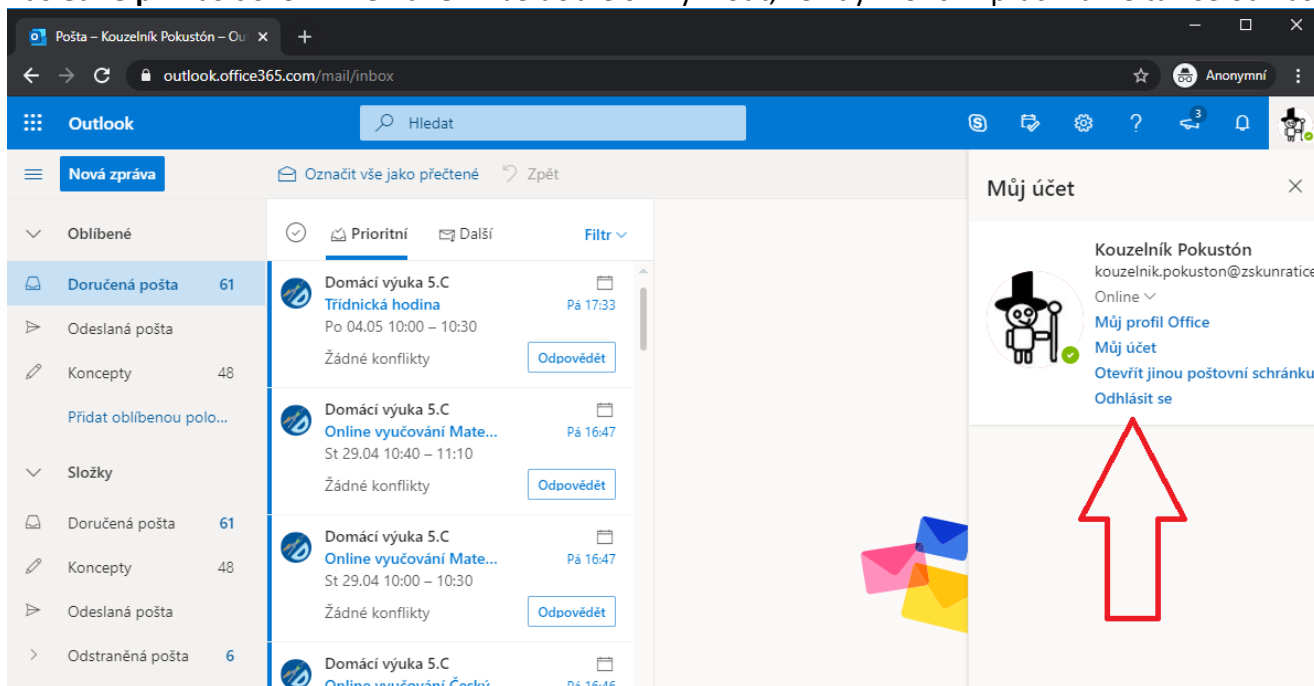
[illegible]

Pošta – Kouzelník Pokustón – Ou ×
+
outlook.office365.com/mail/inbox
Anonymní

Outlook
Hledat
3

Nová zpráva
Označit vše jako přečtené
Zpět

Oblíbené
Doručená pošta 61
Odeslaná pošta
Koncepty 48
Přidat oblíbenou polo...
Složky
Doručená pošta 61
Koncepty 48
Odeslaná pošta
Odstraněná pošta 6

Prioritní
Další
Filtr

Domácí výuka 5.C
Třídnická hodina
Pá 17:33
Po 04.05 10:00 – 10:30
Žádné konflikty
Odpovědět

Domácí výuka 5.C
Online vyučování Mate...
Pá 16:47
St 29.04 10:40 – 11:10
Žádné konflikty
Odpovědět

Domácí výuka 5.C
Online vyučování Mate...
Pá 16:47
St 29.04 10:00 – 10:30
Žádné konflikty
Odpovědět

Domácí výuka 5.C
Online vyučování Český
Pá 16:46

Můj účet
Kouzelník Pokustón
kouzelnik.pokuston@zskunratice
Online
Můj profil Office
Můj účet
Otevřít jinou poštovní schránku
Odhlásit se